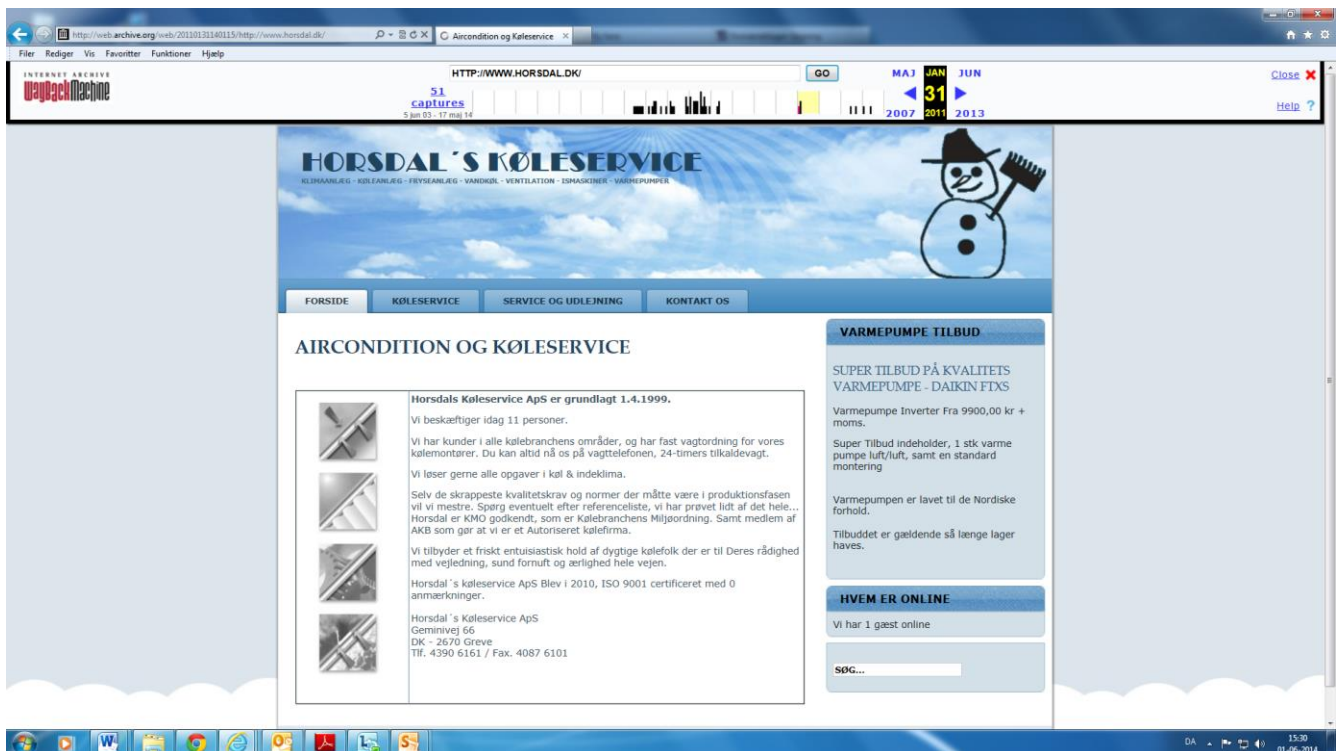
http://web.archive.org/web/20110131140115/http://www.horsdal.dk/
Aircondition og Køleservice

Filer Rediger Vis Favoritter Funktioner Hjælp

INTERNET ARCHIVE
WaybackMachine

HTTP://WWW.HORSDAL.DK/
GO
51 captures
5 jun 03 - 17 maj 14

MAJ JAN JUN
31
2007 2011 2013

Close
Help ?

HORSDAL´S KØLESERVICE
KLIMAANLÆG - KØLEANLÆG - FRYSEANLÆG - VANDKØL - VENTILATION - ISMASKINER - VARMEPUMPER

FORSIDE
KØLESERVICE
SERVICE OG UDLEJNING
KONTAKT OS

AIRCONDITION OG KØLESERVICE

Horsdals Køleservice ApS er grundlagt 1.4.1999.

Vi beskæftiger idag 11 personer.

Vi har kunder i alle kølebranchens områder, og har fast vagtordning for vores kølemontører. Du kan altid nå os på vagttelefonen, 24-timers tilkaldevagt.

Vi løser gerne alle opgaver i køl & indeklima.

Selv de skrappeste kvalitetskrav og normer der måtte være i produktionsfasen vil vi mestre. Spørg eventuelt efter referenceliste, vi har prøvet lidt af det hele... Horsdal er KMO godkendt, som er Kølebranchens Miljøordning. Samt medlem af AKB som gør at vi er et Autoriseret kølefirma.

Vi tilbyder et friskt entuisiastisk hold af dygtige kølefolk der er til Deres rådighed med vejledning, sund fornuft og ærlighed hele vejen.

Horsdal´s køleservice ApS Blev i 2010, ISO 9001 certificeret med 0 anmærkninger.

Horsdal´s Køleservice ApS
Geminivej 66
DK - 2670 Greve
Tlf. 4390 6161 / Fax. 4087 6101

VARMEPUMPE TILBUD

SUPER TILBUD PÅ KVALITETS VARMEPUMPE - DAIKIN FTXS

Varmepumpe Inverter Fra 9900,00 kr + moms.

Super Tilbud indeholder, 1 stk varme pumpe luft/luft, samt en standard montering

Varmepumpen er lavet til de Nordiske forhold.

Tilbuddet er gældende så længe lager haves.

HVEM ER ONLINE

Vi har 1 gæst online

SØG...

DA
15:30
01-06-2014